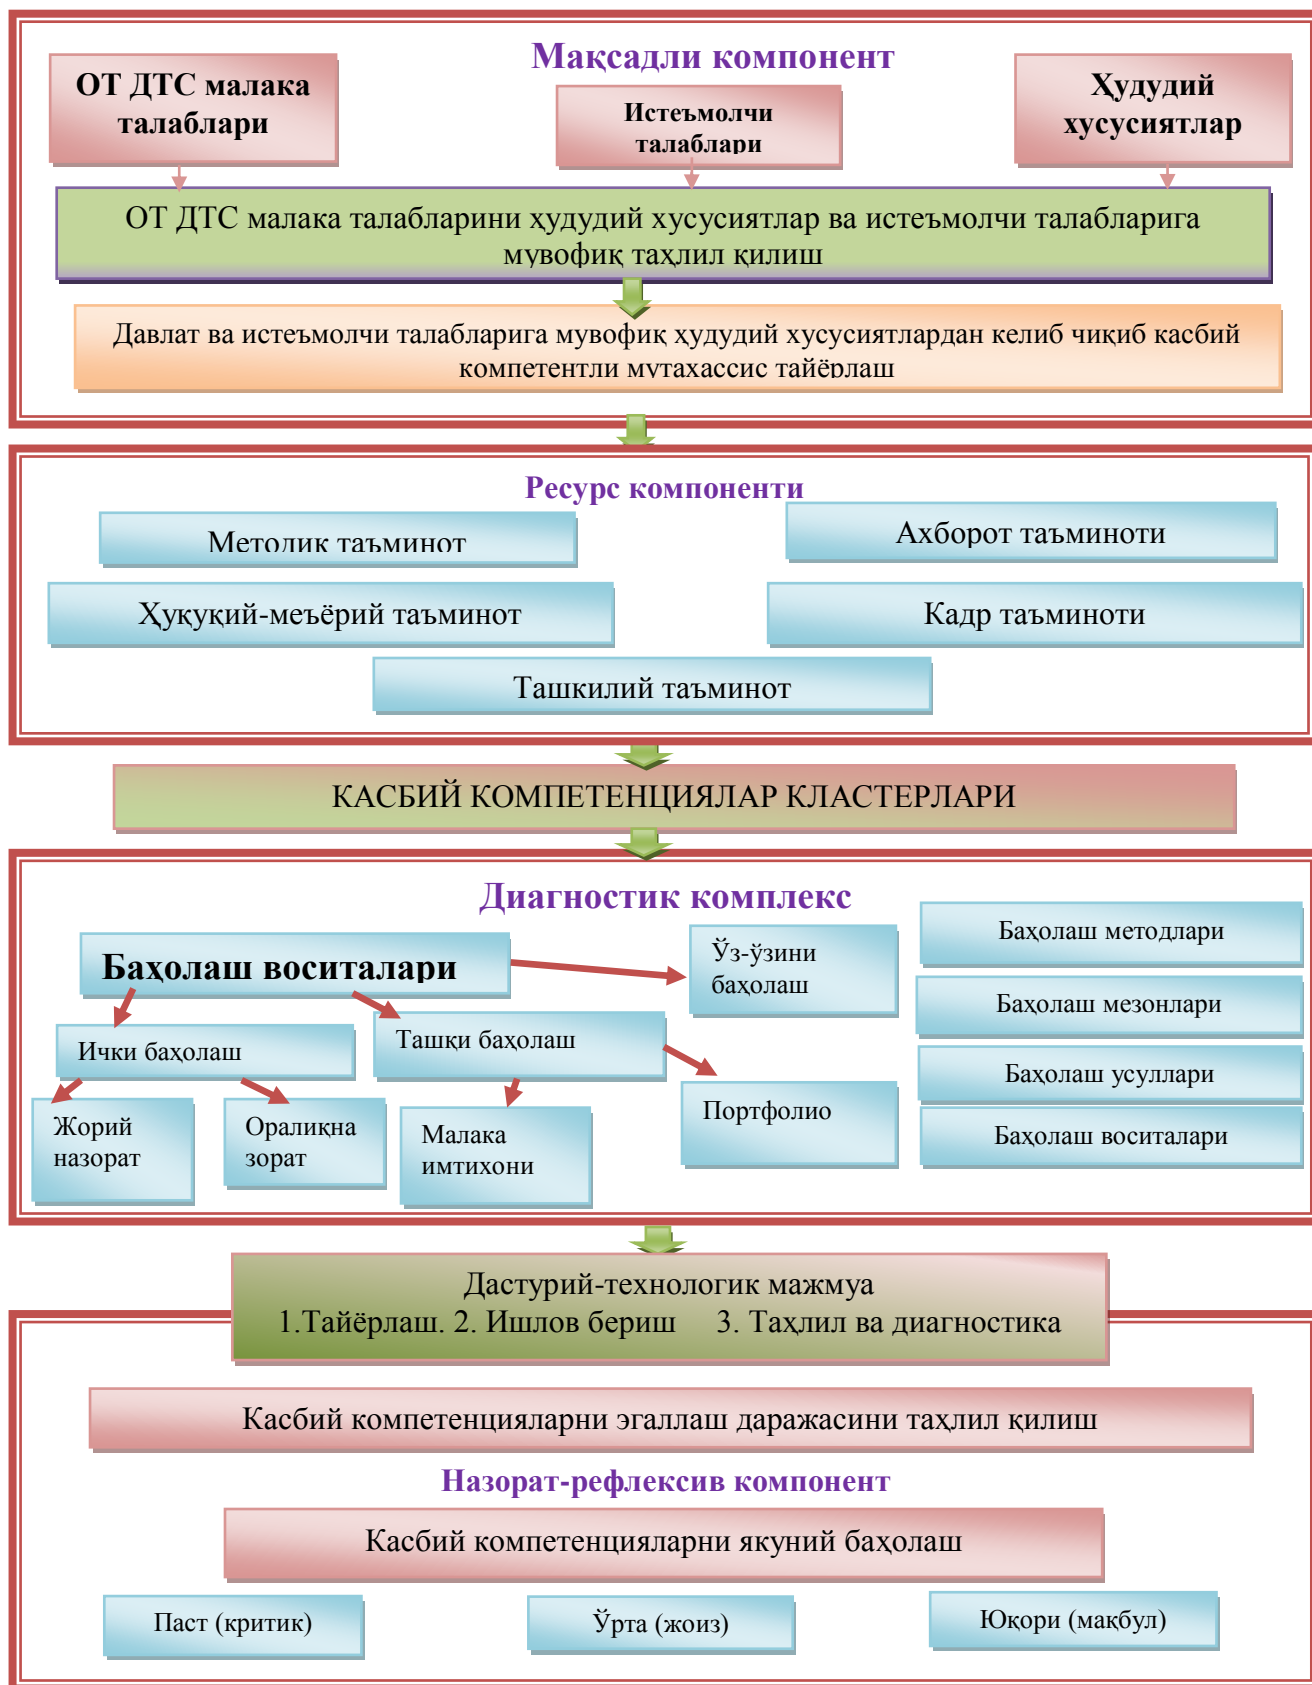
Мақсадли компонент

ОТ ДТС малака талаблари

Истеъмолчи талаблари

Ҳудудий хусусиятлар

ОТ ДТС малака талабларини ҳудудий хусусиятлар ва истеъмолчи талабларига мувофиқ таҳлил қилиш

Давлат ва истеъмолчи талабларига мувофиқ ҳудудий хусусиятлардан келиб чиқиб касбий компетентли мутахассис тайёрлаш

Ресурс компоненти

Методик таъминот

Ахборот таъминоти

Ҳуқуқий-меъёрий таъминот

Кадр таъминоти

Ташкилий таъминот

КАСБИЙ КОМПЕТЕНЦИЯЛАР КЛАСТЕРЛАРИ

Диагностик комплекс

Баҳолаш воситалари

Ўз-ўзини баҳолаш

Баҳолаш методлари

Баҳолаш мезонлари

Баҳолаш усуллари

Баҳолаш воситалари

Ички баҳолаш

Ташқи баҳолаш

Портфолио

Жорий назорат

Оралиқна зорат

Малака имтихони

Дастурий-технологик мажмуа
1.Тайёрлаш. 2. Ишлов бериш 3. Таҳлил ва диагностика

Касбий компетенцияларни эгаллаш даражасини таҳлил қилиш

Назорат-рефлексив компонент

Касбий компетенцияларни якуний баҳолаш

Паст (критик)

Ўрта (жоиз)

Юқори (мақбул)